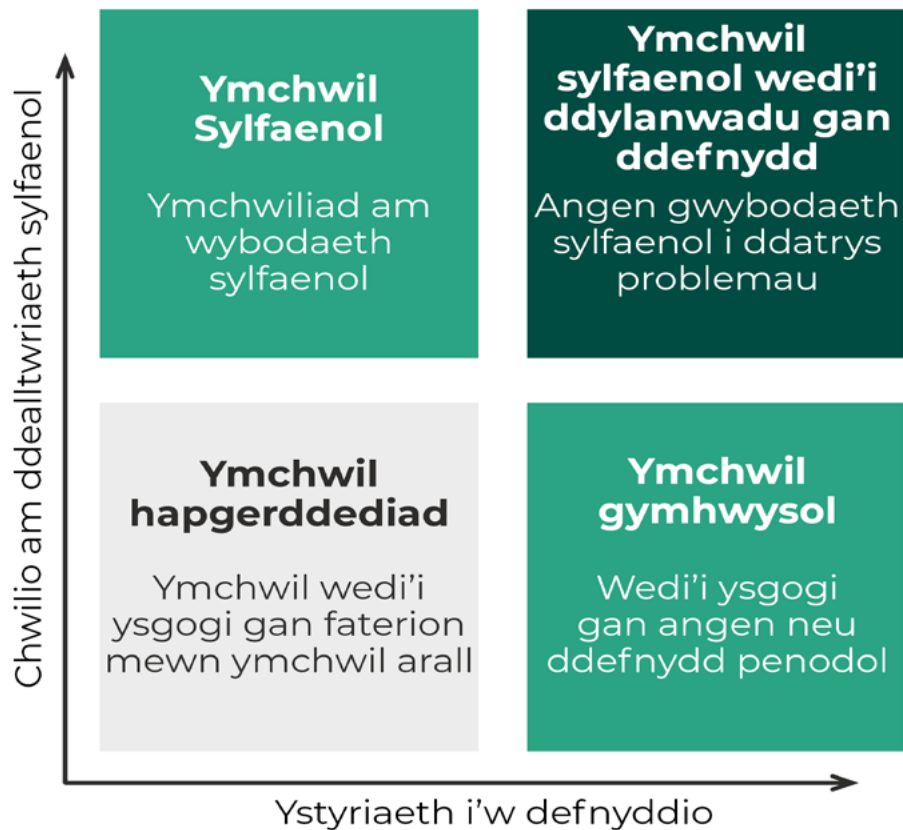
Chwilio am ddealltwriaeth sylfaenol

Ymchwil Sylfaenol

Ymchwiliad am wybodaeth sylfaenol

Ymchwil sylfaenol wedi'i ddylanwadu gan ddefnydd

Angen gwybodaeth sylfaenol i ddatrys problemau

Ymchwil hapgerddediad

Ymchwil wedi'i ysgogi gan faterion mewn ymchwil arall

Ymchwil gymhwysol

Wedi'i ysgogi gan angen neu ddefnydd penodol

Ystyriaeth i'w defnyddio